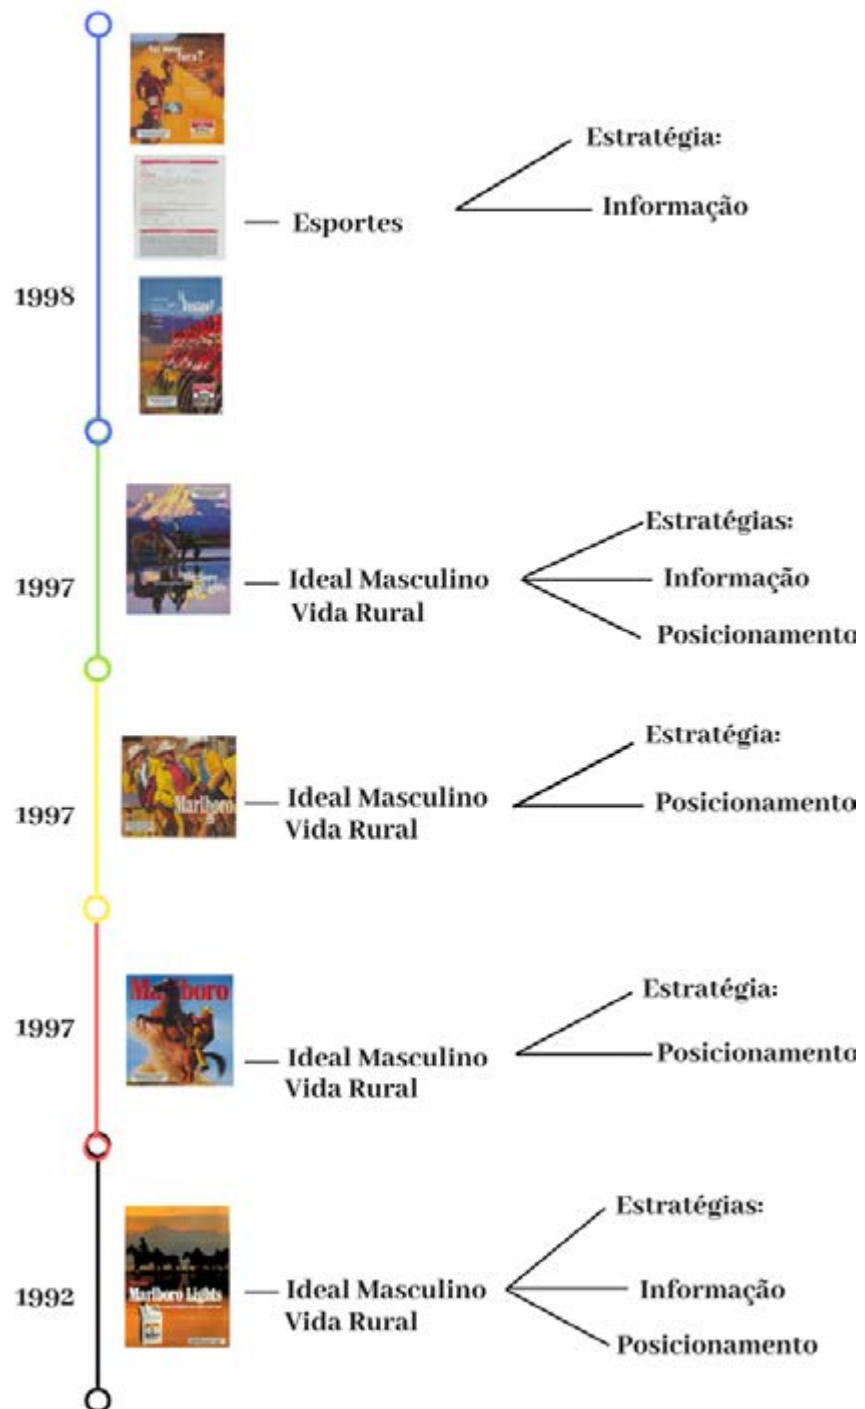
1998

Esportes

Estratégia:

Informação

1997

Ideal Masculino
Vida Rural

Estratégias:

Informação

Posicionamento

1997

Marlboro

Ideal Masculino
Vida Rural

Estratégia:

Posicionamento

1997

Marlboro

Ideal Masculino
Vida Rural

Estratégia:

Posicionamento

1992

Marlboro Lights

Ideal Masculino
Vida Rural

Estratégias:

Informação

Posicionamento